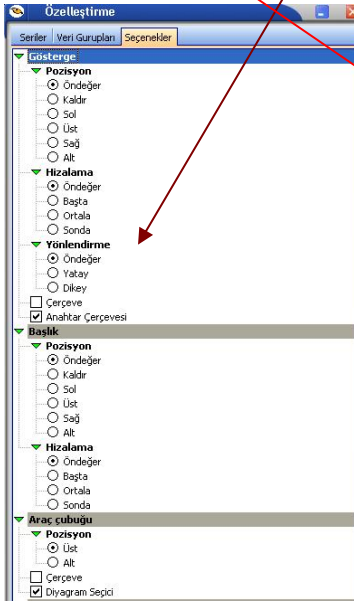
Özelleştirme

Seriler | Veri Gurupları | Seçenekler

Gösterge
Pozisyon
Öndeğer
Kaldır
Sol
Üst
Sağ
Alt
Hizalama
Öndeğer
Başta
Ortala
Sonda
Yönlendirme
Öndeğer
Yatay
Dikey
Çerçeve
Anahtar Çerçevesi
Başlık
Pozisyon
Öndeğer
Kaldır
Sol
Üst
Sağ
Alt
Hizalama
Öndeğer
Başta
Ortala
Sonda
Araç çubuğu
Pozisyon
Üst
Alt
Çerçeve
Diyagram Seçici